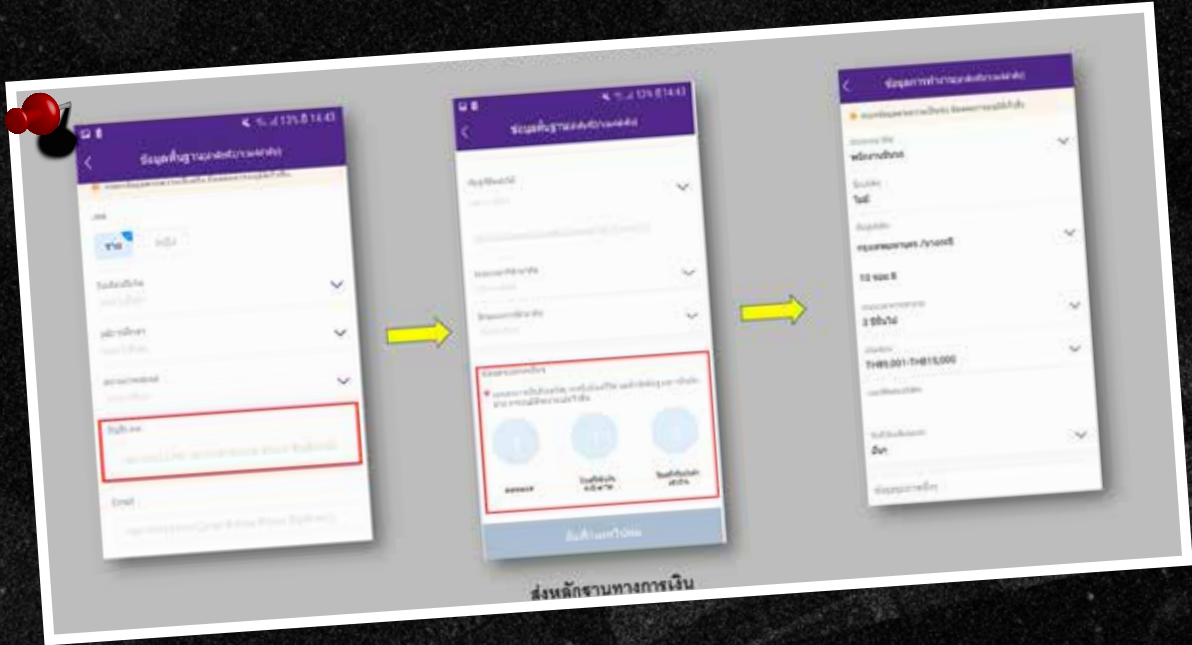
14:43

ข้อมูลพื้นฐาน

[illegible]

ชาย

หญิง

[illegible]

Email

14:43

ข้อมูลพื้นฐาน

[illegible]

14:43

ข้อมูลการทำงาน

พนักงานบริษัท

ไม่มี

กรุงเทพมหานคร /บางเขน

10 ซอย 8

2 ปีขึ้นไป

THB9,001-THB15,000

มีบุตร

ส่งหลักฐานทางการเงิน